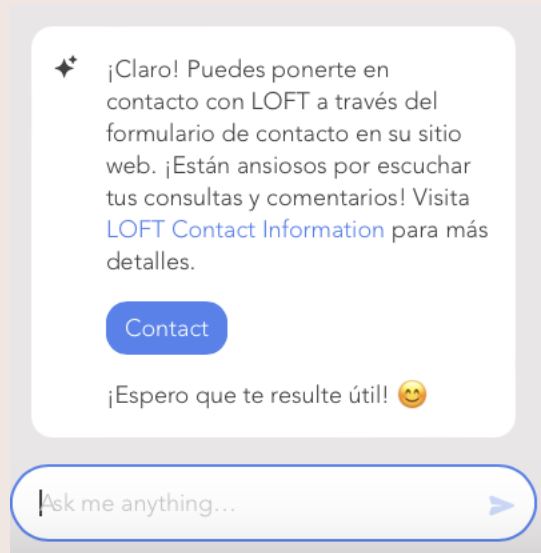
¡Claro! Puedes ponerte en contacto con LOFT a través del formulario de contacto en su sitio web. ¡Están ansiosos por escuchar tus consultas y comentarios! Visita LOFT Contact Information para más detalles.

Contact

¡Espero que te resulte útil! 😊

Ask me anything...